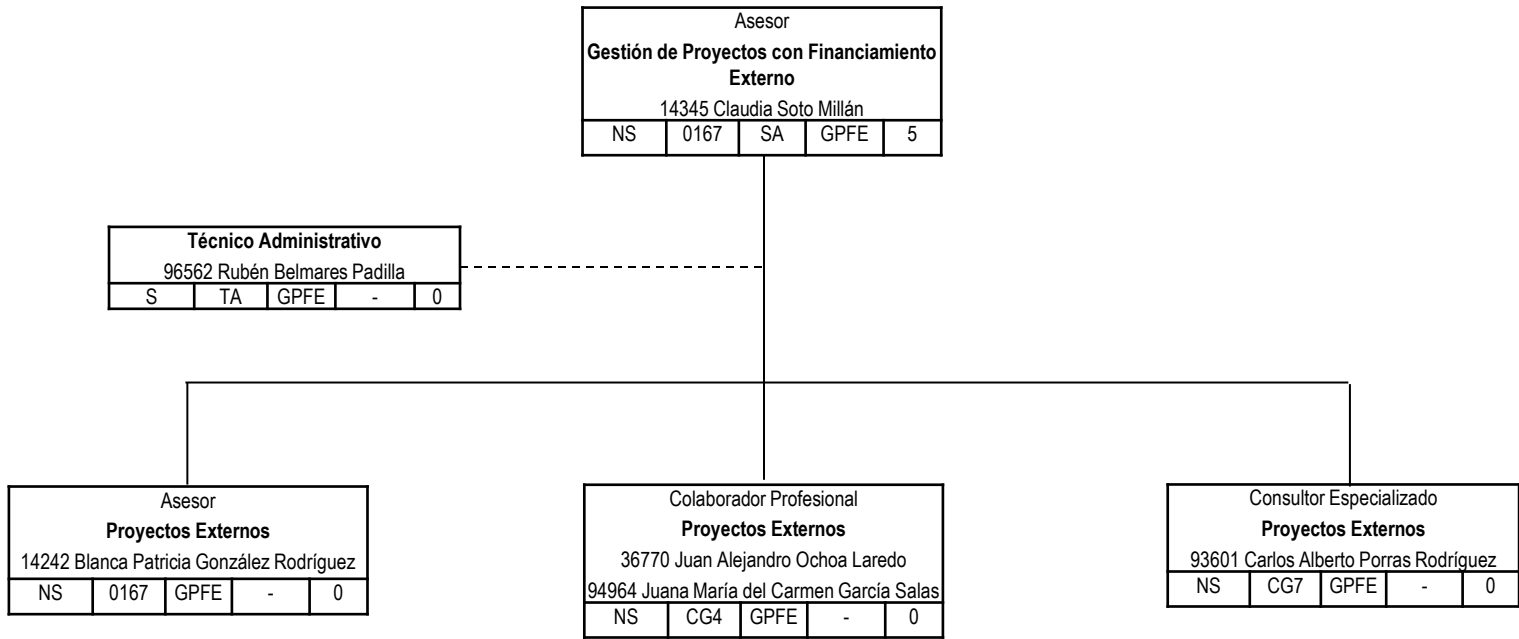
Asesor
**Gestión de Proyectos con Financiamiento Externo**
14345 Claudia Soto Millán

| NS | 0167 | SA | GPFE | 5 |
|---|---|---|---|---|

**Técnico Administrativo**
96562 Rubén Belmares Padilla

| S | TA | GPFE | - | 0 |
|---|---|---|---|---|

Asesor
**Proyectos Externos**
14242 Blanca Patricia González Rodríguez

| NS | 0167 | GPFE | - | 0 |
|---|---|---|---|---|

Colaborador Profesional
**Proyectos Externos**
36770 Juan Alejandro Ochoa Laredo
94964 Juana María del Carmen García Salas

| NS | CG4 | GPFE | - | 0 |
|---|---|---|---|---|

Consultor Especializado
**Proyectos Externos**
93601 Carlos Alberto Porras Rodríguez

| NS | CG7 | GPFE | - | 0 |
|---|---|---|---|---|